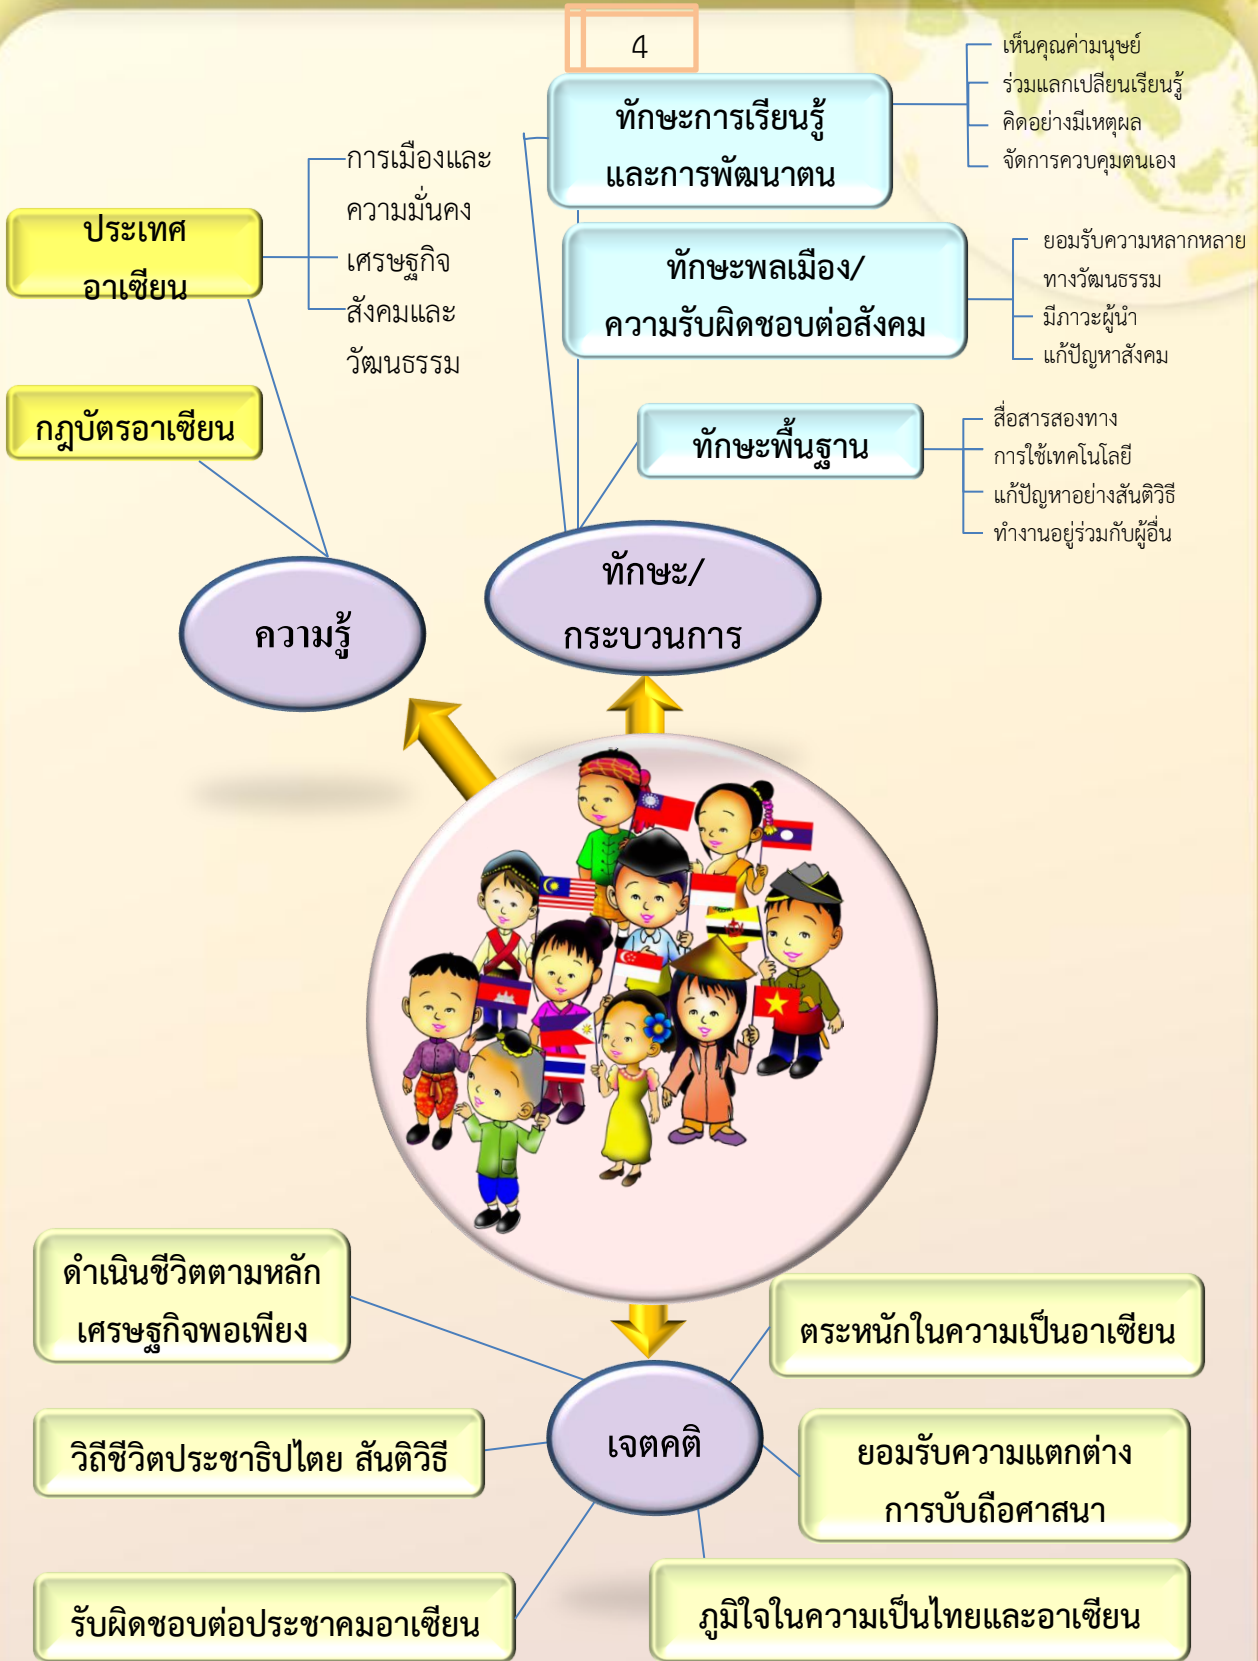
4

ทักษะการเรียนรู้และการพัฒนาตน

เห็นคุณค่ามนุษย์
ร่วมแลกเปลี่ยนเรียนรู้
คิดอย่างมีเหตุผล
จัดการควบคุมตนเอง

ประเทศอาเซียน

การเมืองและความมั่นคง
เศรษฐกิจ
สังคมและวัฒนธรรม

ทักษะพลเมือง/ความรับผิดชอบต่อสังคม

ยอมรับความหลากหลายทางวัฒนธรรม
มีภาวะผู้นำ
แก้ปัญหาสังคม

กฎบัตรอาเซียน

ทักษะพื้นฐาน

สื่อสารสองทาง
การใช้เทคโนโลยี
แก้ปัญหาอย่างสันติวิธี
ทำงานอยู่ร่วมกับผู้อื่น

ความรู้

ทักษะ/กระบวนการ

ดำเนินชีวิตตามหลักเศรษฐกิจพอเพียง

ตระหนักในความเป็นอาเซียน

วิถีชีวิตประชาธิปไตย สันติวิธี

เจตคติ

ยอมรับความแตกต่างการบับถือศาสนา

รับผิดชอบต่อประชาคมอาเซียน

ภูมิใจในความเป็นไทยและอาเซียน